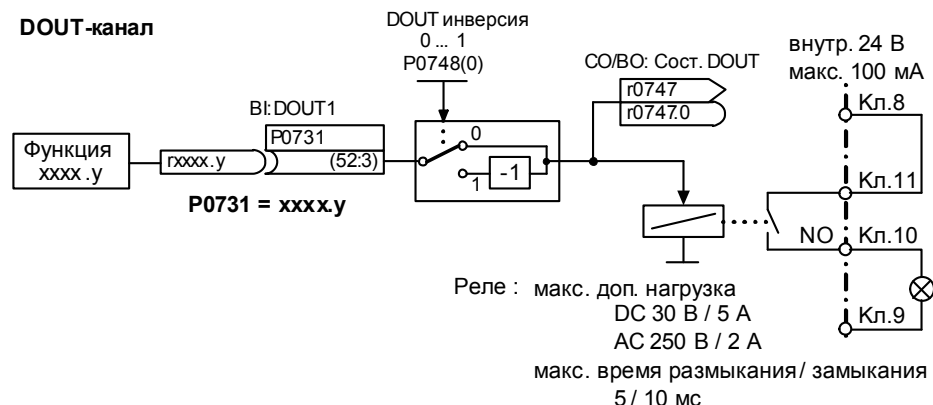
DOUT-канал

DOUT инверсия
0 ... 1
P0748(0)

CO/BO: Сост. DOUT
r0747
r0747.0

внутр. 24 В
макс. 100 мА

BI: DOUT1
P0731
(52:3)

Функция
xxxx.y

rxxxx.y

0
1
-1

P0731 = xxxx.y

Кл.8
Кл.11
NO
Кл.10
Кл.9

Реле : макс. доп. нагрузка
DC 30 В / 5 А
AC 250 В / 2 А
макс. время размыкания / замыкания
5 / 10 мс